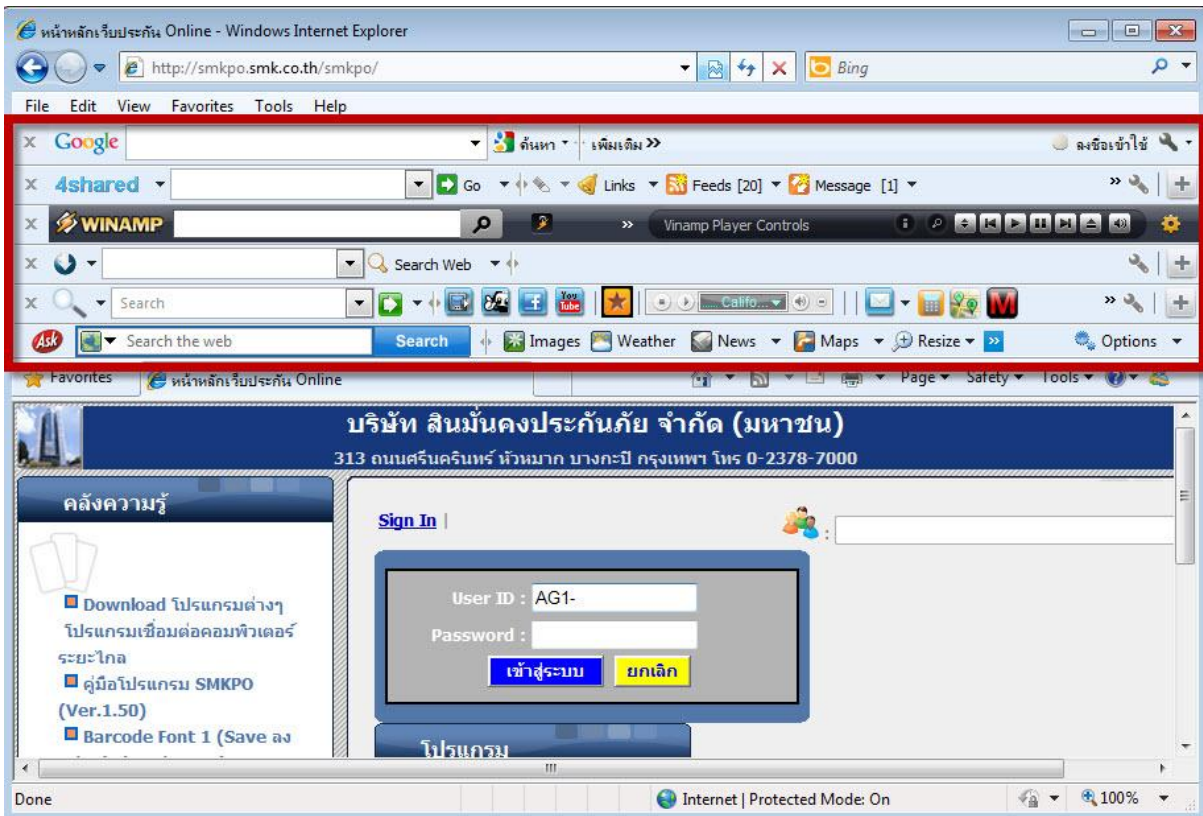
หน้าหลักเว็บประกัน Online - Windows Internet Explorer

http://smkpo.smk.co.th/smkpo/

Bing

File Edit View Favorites Tools Help

Google ค้นหา เพิ่มเติม » ลงชื่อเข้าใช้

4shared Go Links Feeds [20] Message [1]

WINAMP » Vinamp Player Controls

Search Web

Search Califo...

Ask Search the web Search Images Weather News Maps Resize Options

Favorites หน้าหลักเว็บประกัน Online Page Safety Tools

บริษัท สินมั่นคงประกันภัย จำกัด (มหาชน)

313 ถนนศรีนครินทร์ หัวหมาก บางกะปิ กรุงเทพฯ โทร 0-2378-7000

คลังความรู้

Download โปรแกรมต่างๆ โปรแกรมเชื่อมต่อคอมพิวเตอร์ระยะไกล

คู่มือโปรแกรม SMKPO (Ver.1.50)

Barcode Font 1 (Save ลง

Sign In |

User ID : AG1-

Password :

เข้าสู่ระบบ ยกเลิก

โปรแกรม

Done Internet | Protected Mode: On 100%